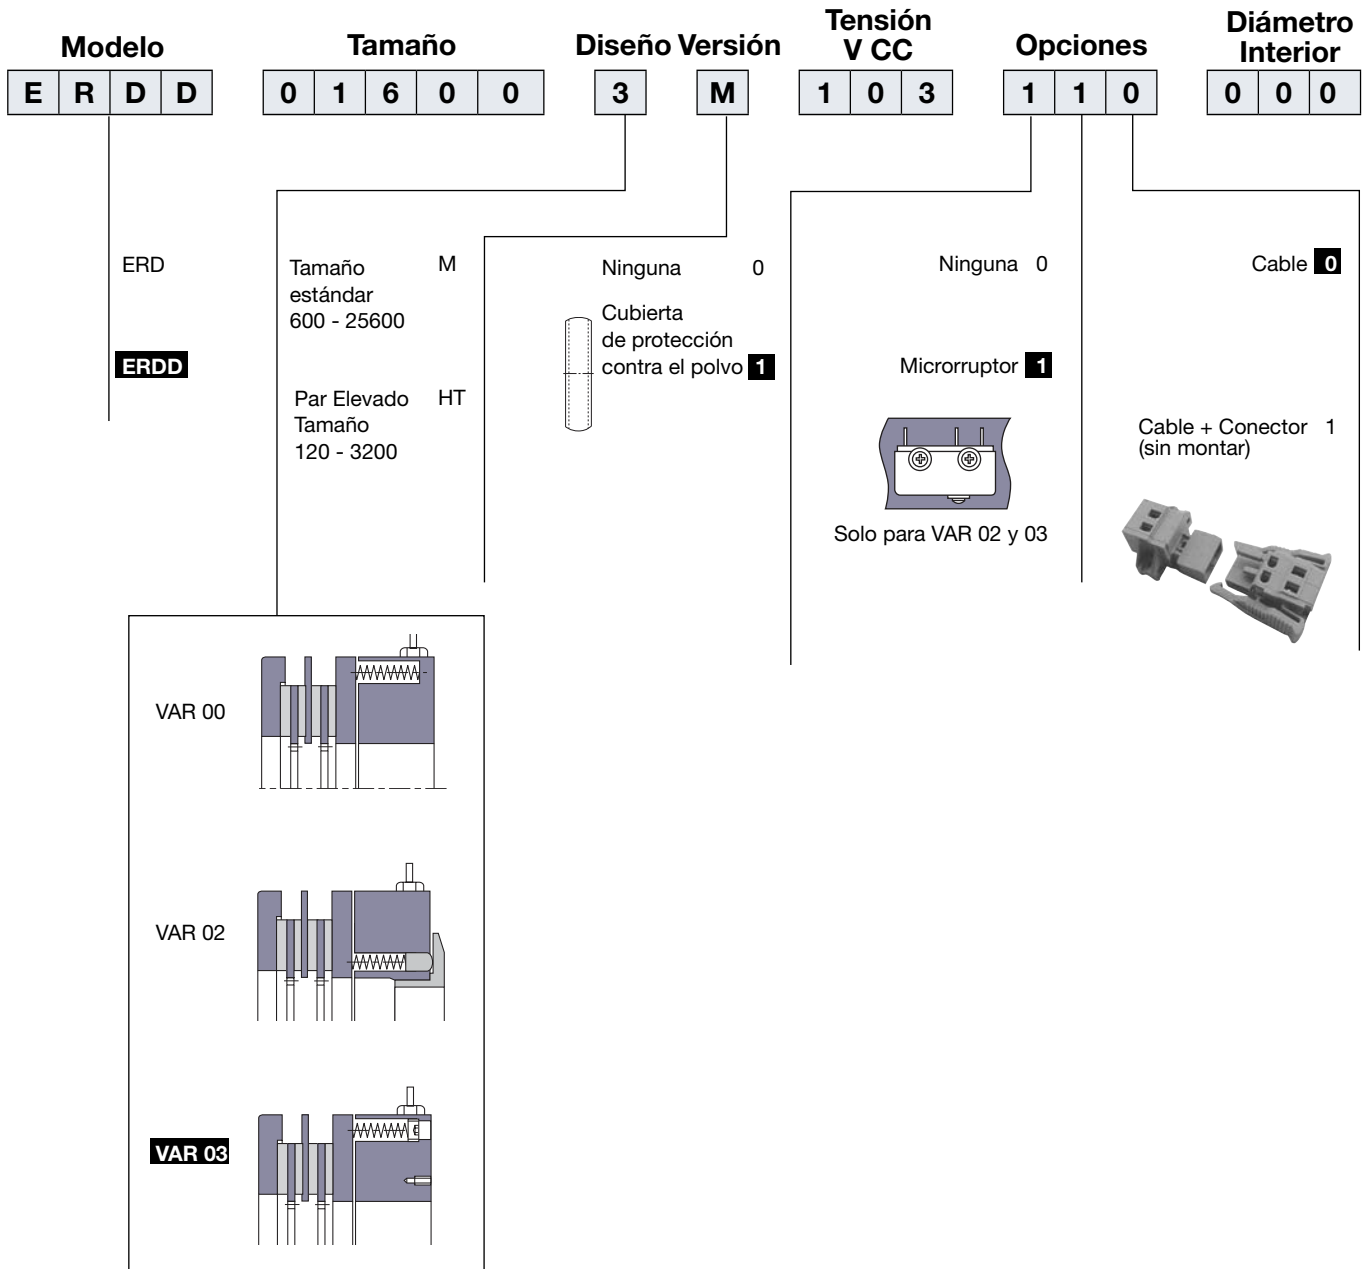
| Modelo | Tamaño | Diseño | Versión | Tensión V CC | Opciones | Diámetro Interior |
|---|---|---|---|---|---|---|
| E R D D | 0 1 6 0 0 | 3 | M | 1 0 3 | 1 1 0 | 0 0 0 |

ERD

ERDD

Tamaño estándar 600 - 25600 M

Par Elevado Tamaño 120 - 3200 HT

Ninguna 0

Cubierta de protección contra el polvo 1

Ninguna 0

Microrruptor 1

Solo para VAR 02 y 03

Cable 0

Cable + Conector (sin montar) 1

VAR 00

VAR 02

VAR 03